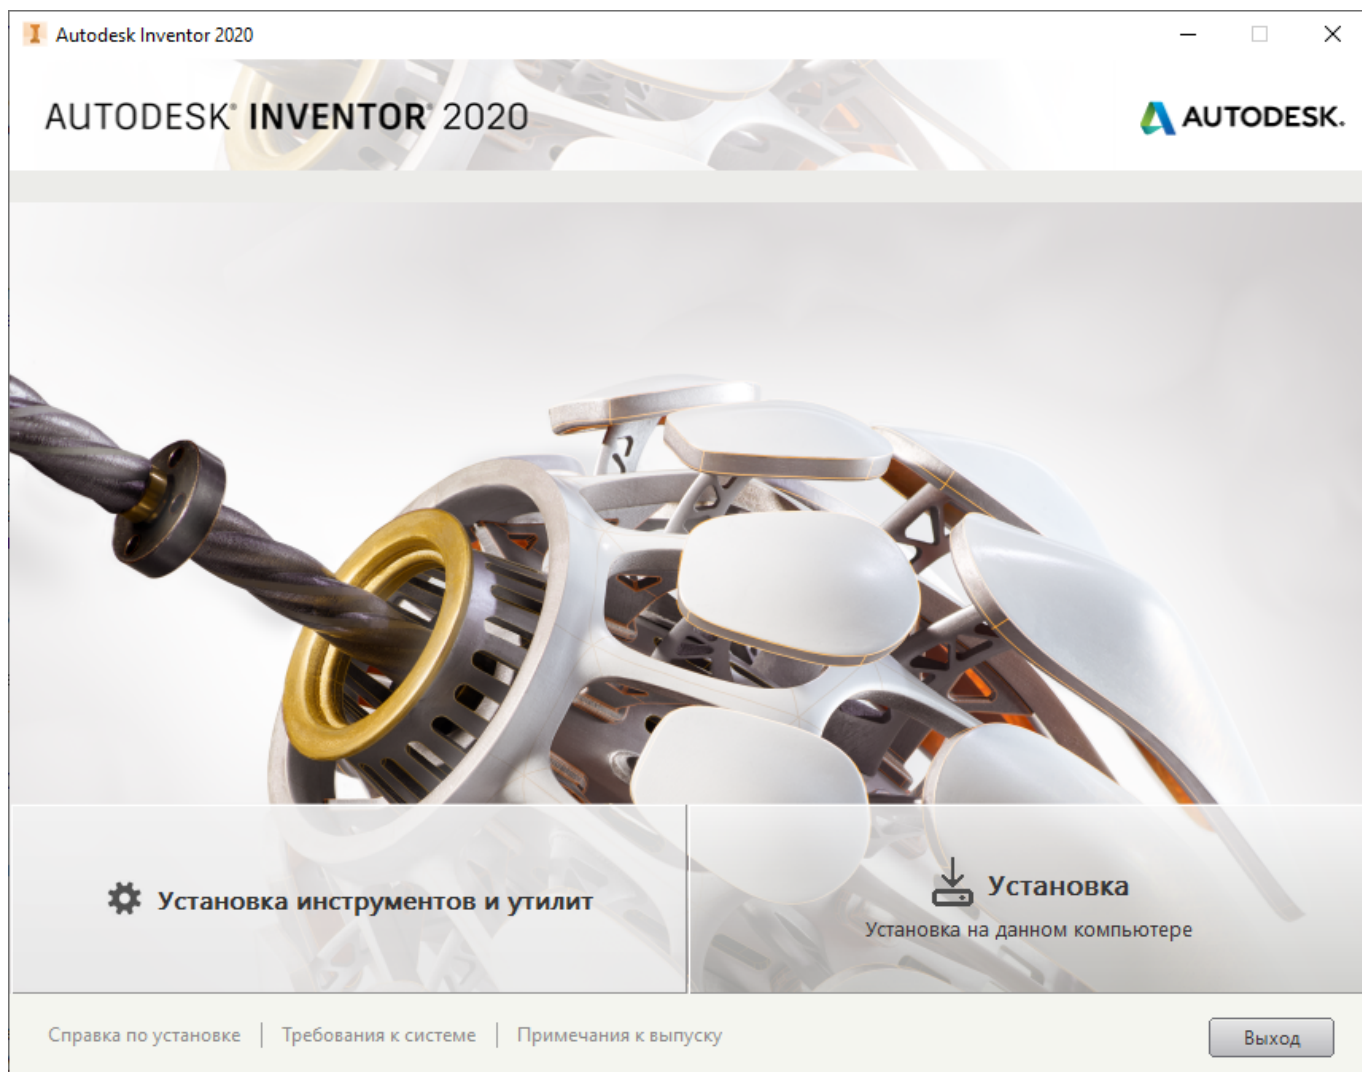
Autodesk Inventor 2020

AUTODESK® INVENTOR® 2020

AUTODESK.

Установка инструментов и утилит

Установка

Установка на данном компьютере

Справка по установке | Требования к системе | Примечания к выпуску

Выход